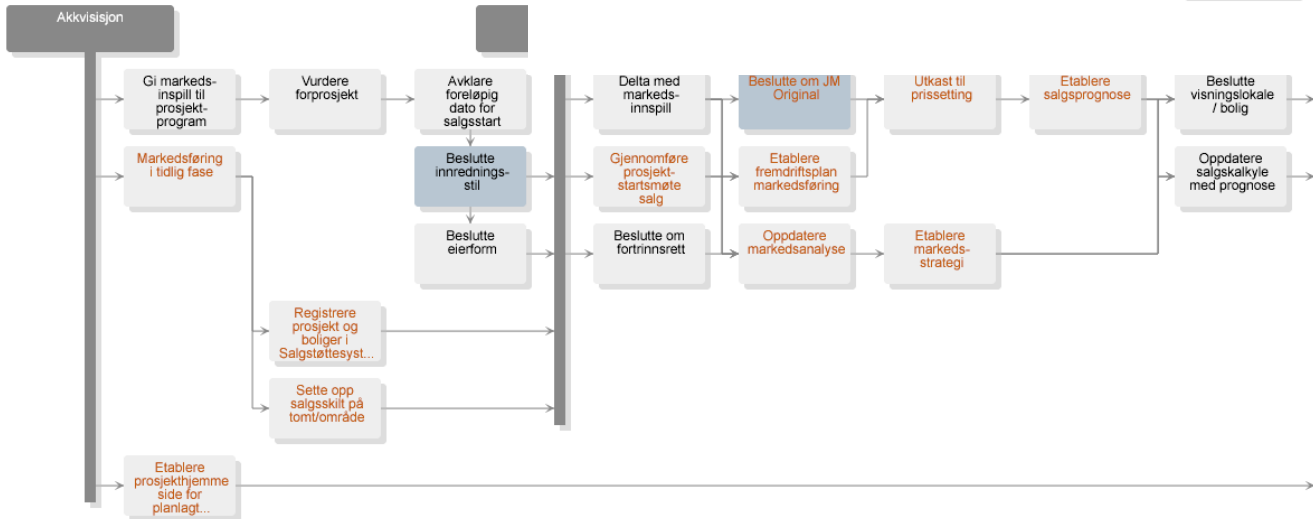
Akkvisisjon

Gi markeds-inspill til prosjekt-program

Vurdere forprosjekt

Avklare foreløpig dato for salgsstart

Beslutte innrednings-stil

Beslutte eierform

Markedsføring i tidlig fase

Registrere prosjekt og boliger i Salgstøttesyst...

Sette opp salgsskilt på tomt/område

Etablere prosjekthjemme side for planlagt...

Delta med markeds-innspill

Gjennomføre prosjekt-startsmøte salg

Beslutte om fortrinnsrett

Beslutte om JM Original

Etablere fremdriftsplan markedsføring

Oppdatere markedsanalyse

Utkast til prissetting

Etablere markeds-strategi

Etablere salgsprognose

Beslutte visningslokale / bolig

Oppdatere salgskalkyle med prognose